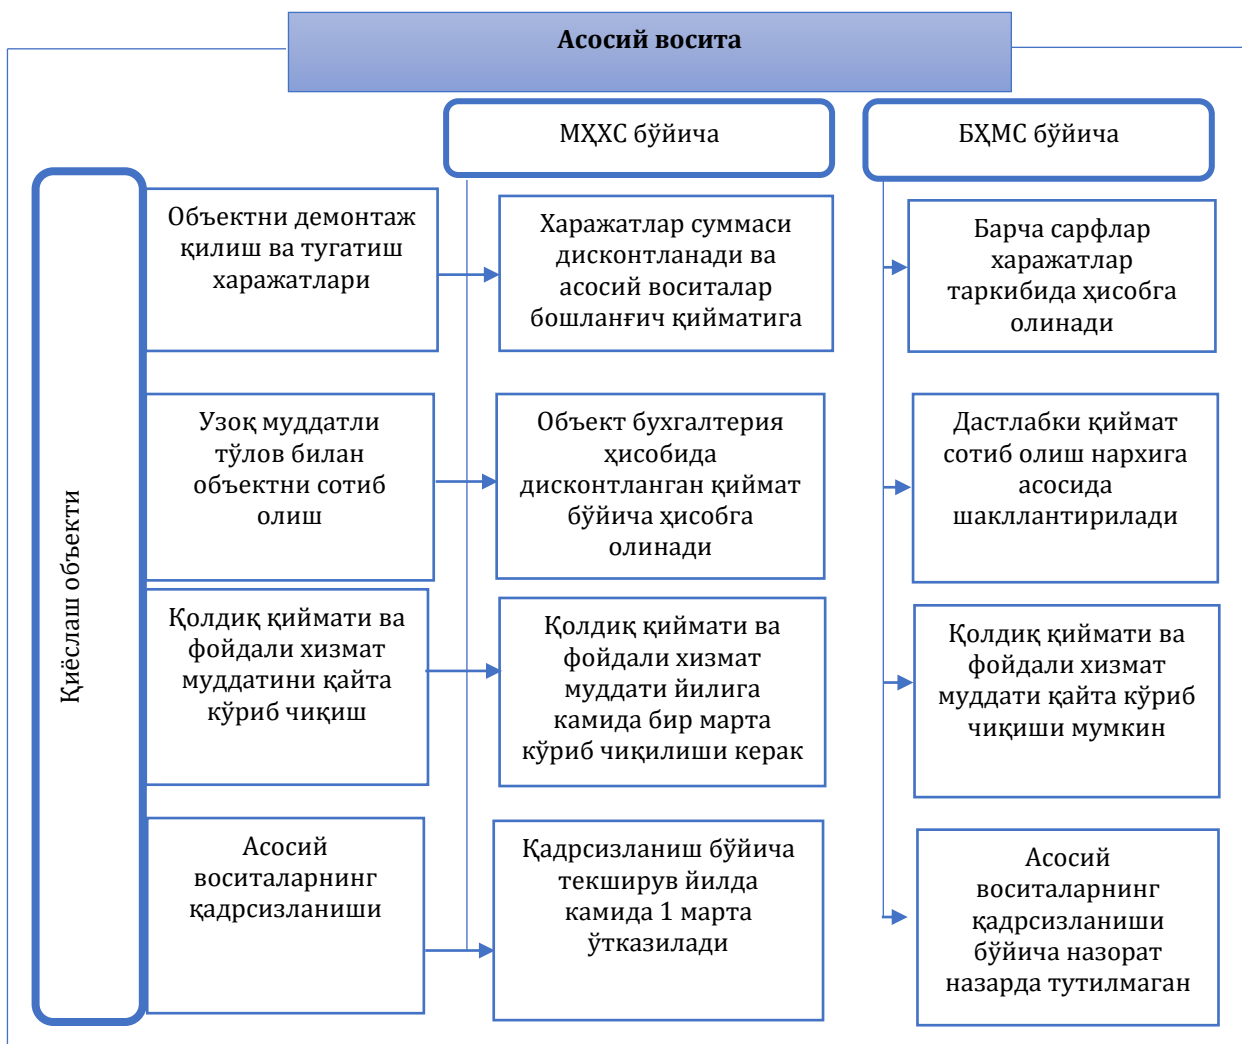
Асосий восита

МҲХС бўйича

БҲМС бўйича

Қиёслаш объекти

Объектни демонтаж қилиш ва тугатиш харажатлари

Харажатлар суммаси дисконтланади ва асосий воситалар бошланғич қийматига

Барча сарфлар харажатлар таркибида ҳисобга олинади

Узоқ муддатли тўлов билан объектни сотиб олиш

Объект бухгалтерия ҳисобида дисконтланган қиймат бўйича ҳисобга олинади

Дастлабки қиймат сотиб олиш нархига асосида шакллантирилади

Қолдиқ қиймати ва фойдали хизмат муддатини қайта кўриб чиқиш

Қолдиқ қиймати ва фойдали хизмат муддати йилига камида бир марта кўриб чиқилиши керак

Қолдиқ қиймати ва фойдали хизмат муддати қайта кўриб чиқиши мумкин

Асосий воситаларнинг қадрсизланиши

Қадрсизланиш бўйича текширув йилда камида 1 марта ўтказилади

Асосий воситаларнинг қадрсизланиши бўйича назорат назарда тутилмаган